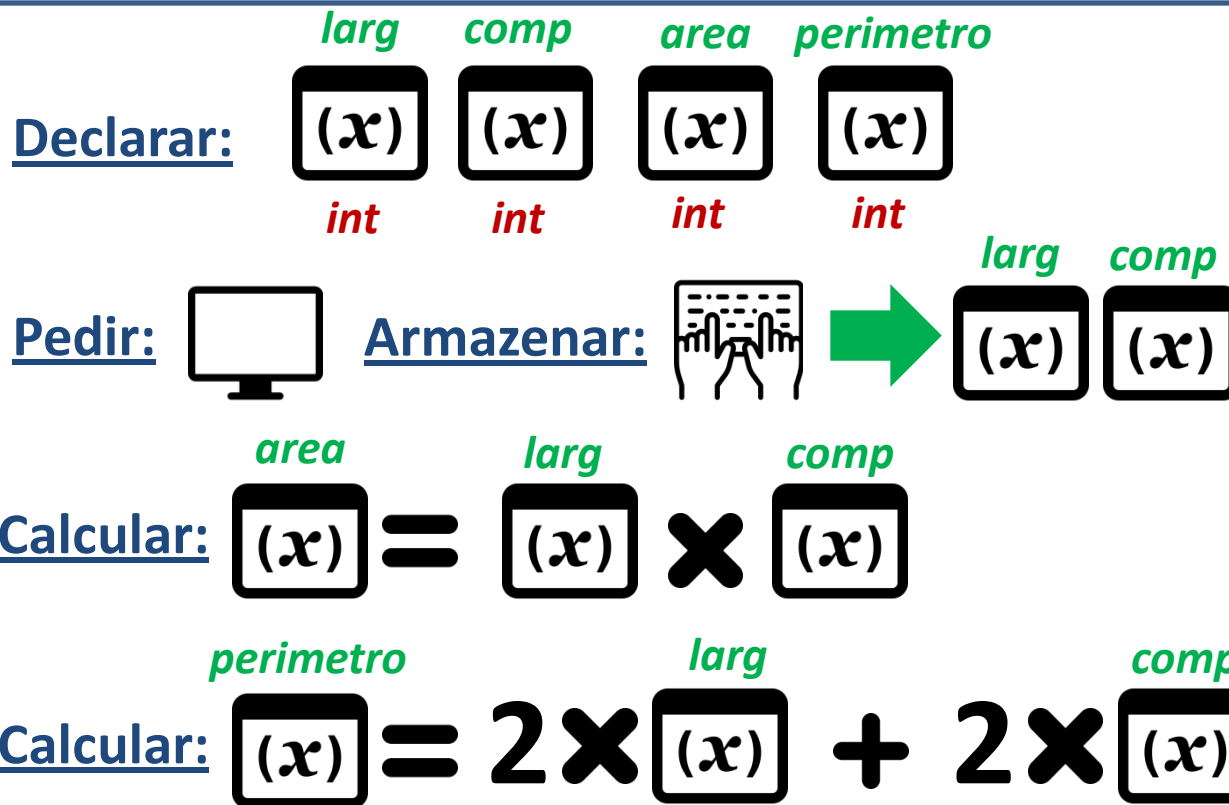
larg comp area perimetro

Declarar: $(x)$ $(x)$ $(x)$ $(x)$

int int int int

larg comp

Pedir: Armazenar: $(x)$ $(x)$

area larg comp

Calcular: $(x) = (x) \times (x)$

perimetro larg comp

Calcular: $(x) = 2 \times (x) + 2 \times (x)$